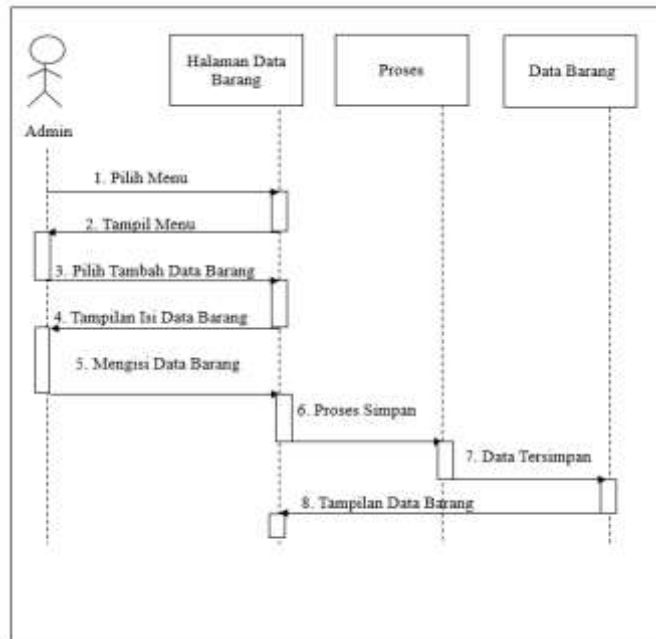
Admin

Halaman Data Barang

Proses

Data Barang

1. Pilih Menu

2. Tampil Menu

3. Pilih Tambah Data Barang

4. Tampilan Isi Data Barang

5. Mengisi Data Barang

6. Proses Simpan

7. Data Tersimpan

8. Tampilan Data Barang